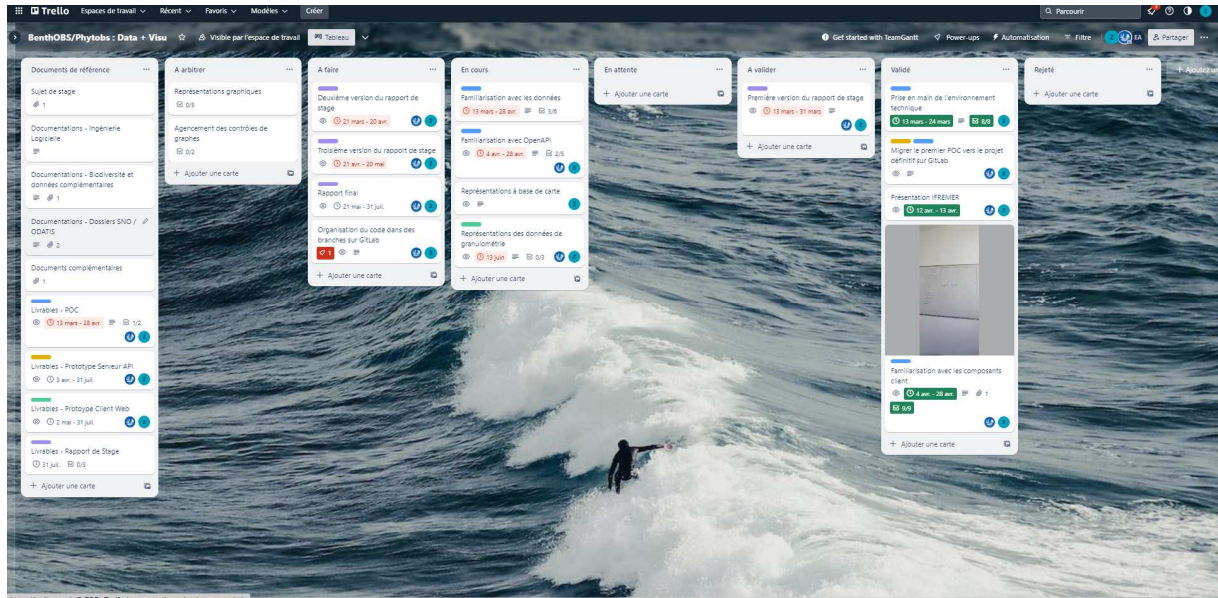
Trello Espaces de travail Récent Favoris Modèles Créer
Parcourir

BenthOBS/Phytobs : Data + Visu Visible par l'espace de travail Tableau
Get started with TeamGantt Power-ups Automatisation Filtre EA Partager

Documents de référence
Sujet de stage
1
Documentations - Ingénierie Logicielle
Documentations - Biodiversité et données complémentaires
1
Documentations - Dossiers SNO / ODATIS
2
Documents complémentaires
1
Livrables - POC
13 mars - 28 avr. 1/2
Livrables - Prototype Serveur API
3 avr. - 31 juil.
Livrables - Protoype Client Web
2 mai - 31 juil.
Livrables - Rapport de Stage
31 juil. 0/3
+ Ajouter une carte

A arbitrer
Représentations graphiques
0/6
Agencement des contrôles de graphes
0/2
+ Ajouter une carte

A faire
Deuxième version du rapport de stage
21 mars - 20 avr.
Troisième version du rapport de stage
21 avr. - 20 mai
Rapport final
21 mai - 31 juil.
Organisation du code dans des branches sur GitLab
1
+ Ajouter une carte

En cours
Familiarisation avec les données
13 mars - 28 avr. 3/6
Familiarisation avec OpenAPI
4 avr. - 28 avr. 2/5
Représentations à base de carte
Représentations des données de granulométrie
13 juin 0/3
+ Ajouter une carte

En attente
+ Ajouter une carte

A valider
Première version du rapport de stage
13 mars - 31 mars
+ Ajouter une carte

Validé
Prise en main de l'environnement technique
13 mars - 24 mars 8/8
Migrer le premier POC vers le projet définitif sur GitLab
Présentation IFREMER
12 avr. - 13 avr.
Familiarisation avec les composants client
4 avr. - 28 avr. 1
9/9
+ Ajouter une carte

Rejeté
+ Ajouter une carte

+ Ajoutez une